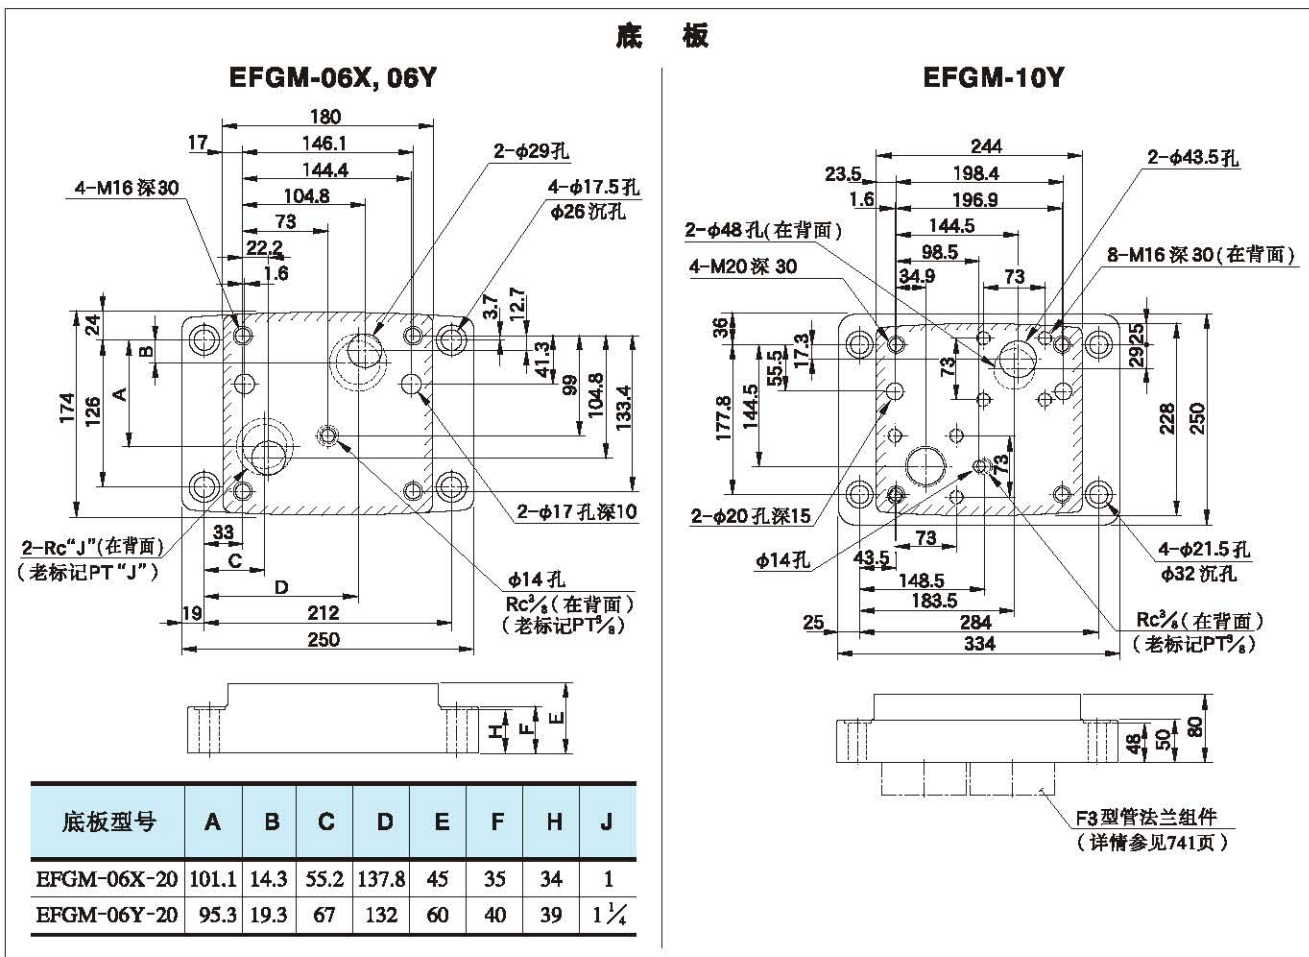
底 板

EFGM-06X, 06Y

180
17
146.1
144.4
104.8
73
22.2
1.6
4-M16 深30
2-ϕ29孔
4-ϕ17.5孔
ϕ26沉孔
3.7
12.7
24
B
A
126
174
41.3
99
104.8
133.4
2-ϕ17 孔深10
2-Rc"J"(在背面)
(老标记PT"J")
33
C
D
19
212
250
ϕ14 孔
Rc$\frac{3}{8}$(在背面)
(老标记PT$\frac{3}{8}$)
H
F
E

| 底板型号 | A | B | C | D | E | F | H | J |
|---|---|---|---|---|---|---|---|---|
| EFGM-06X-20 | 101.1 | 14.3 | 55.2 | 137.8 | 45 | 35 | 34 | 1 |
| EFGM-06Y-20 | 95.3 | 19.3 | 67 | 132 | 60 | 40 | 39 | $1\frac{1}{4}$ |

EFGM-10Y

244
23.5
198.4
1.6
196.9
144.5
98.5
34.9
73
2-ϕ43.5孔
2-ϕ48孔(在背面)
4-M20深 30
8-M16 深30(在背面)
36
55.5
17.3
73
29
25
177.8
144.5
73
228
250
2-ϕ20 孔深15
ϕ14孔
43.5
73
148.5
183.5
25
284
334
4-ϕ21.5孔
ϕ32 沉孔
Rc$\frac{3}{8}$(在背面)
(老标记PT$\frac{3}{8}$)
48
50
80
F3型管法兰组件
(详情参见741页)